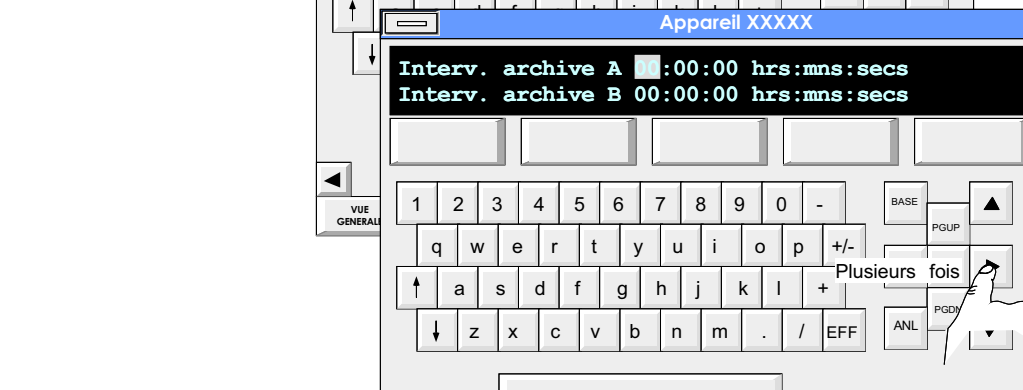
Appareil XXXXX

Interv. archive A 00:00:00 hrs:mns:secs
Interv. archive B 00:00:00 hrs:mns:secs

VUE GENERALE

1 2 3 4 5 6 7 8 9 0 -
q w e r t y u i o p +/-
a s d f g h j k l +
z x c v b n m . / EFF

BASE
PGUP
Plusieurs fois
PGDN
ANL